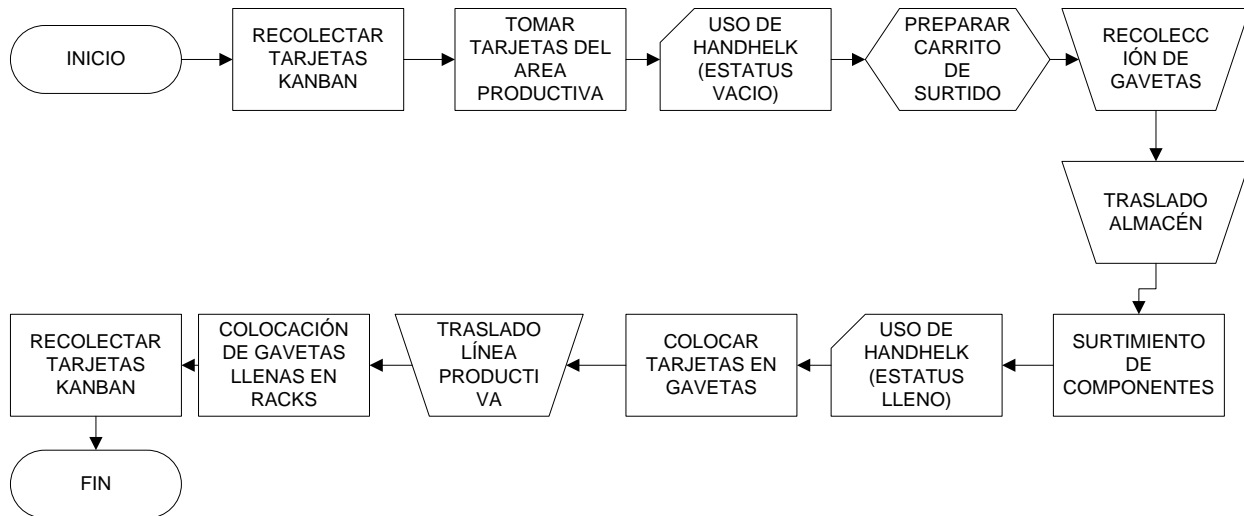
INICIO

RECOLECTAR TARJETAS KANBAN

TOMAR TARJETAS DEL AREA PRODUCTIVA

USO DE HANDHELK (ESTATUS VACIO)

PREPARAR CARRITO DE SURTIDO

RECOLECC IÓN DE GAVETAS

TRASLADO ALMACÉN

SURTIMIENTO DE COMPONENTES

USO DE HANDHELK (ESTATUS LLENO)

COLOCAR TARJETAS EN GAVETAS

TRASLADO LÍNEA PRODUCTI VA

COLOCACIÓN DE GAVETAS LLENAS EN RACKS

RECOLECTAR TARJETAS KANBAN

FIN